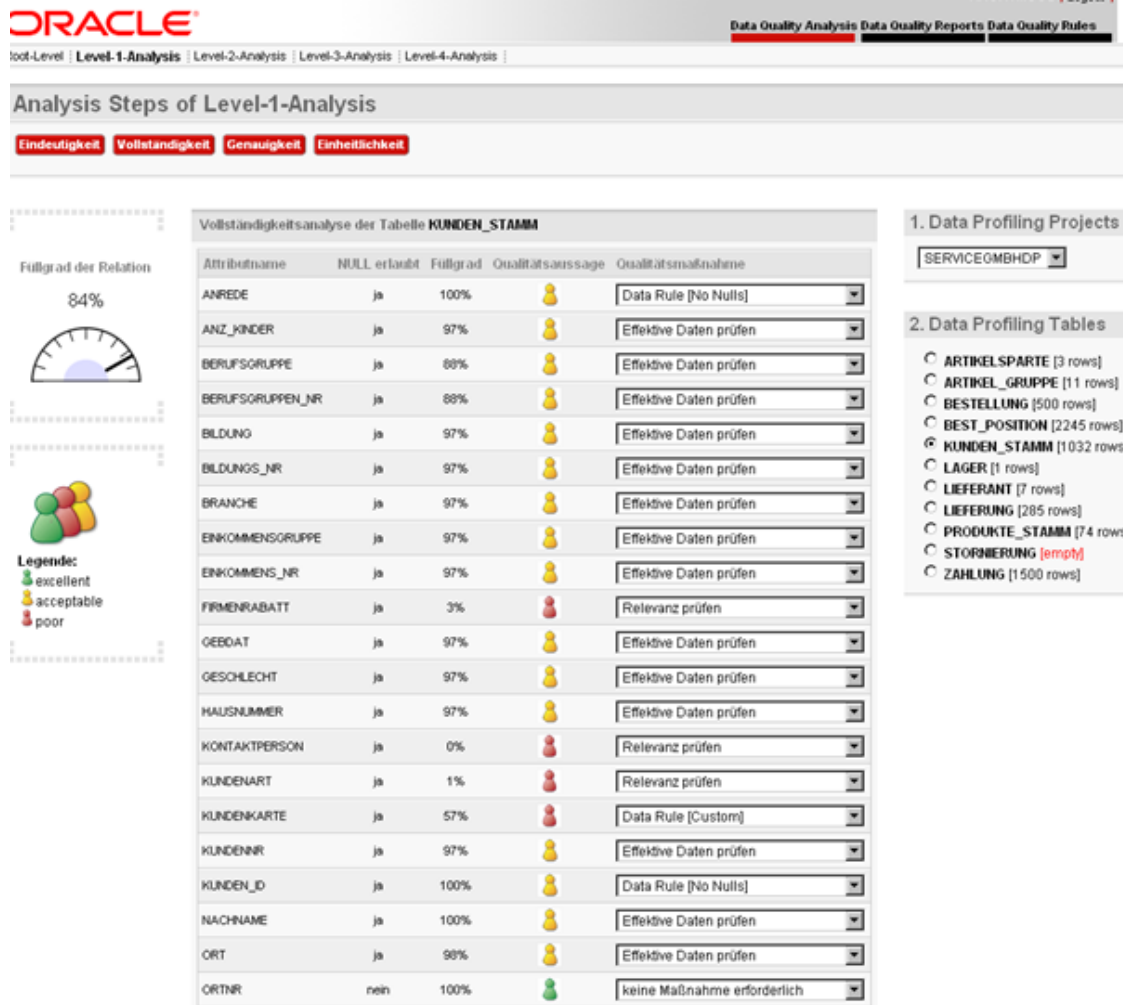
ORACLE

Data Quality Analysis Data Quality Reports Data Quality Rules

Root-Level | Level-1-Analysis | Level-2-Analysis | Level-3-Analysis | Level-4-Analysis

Analysis Steps of Level-1-Analysis

Eindeutigkeit Vollständigkeit Genauigkeit Einheitlichkeit

Füllgrad der Relation

84%

Legende:
excellent
acceptable
poor

Vollständigkeitsanalyse der Tabelle KUNDEN_STAMM

| Attributname | NULL erlaubt | Füllgrad | Qualitätsaussage | Qualitätsmaßnahme |
|---|---|---|---|---|
| ANREDE | ja | 100% | | Data Rule [No Nulls] |
| ANZ_KINDER | ja | 97% | | Effektive Daten prüfen |
| BERUFSGRUPPE | ja | 88% | | Effektive Daten prüfen |
| BERUFSGRUPPEN_NR | ja | 88% | | Effektive Daten prüfen |
| BILDUNG | ja | 97% | | Effektive Daten prüfen |
| BILDUNGS_NR | ja | 97% | | Effektive Daten prüfen |
| BRANCHE | ja | 97% | | Effektive Daten prüfen |
| EINKOMMENSGRUPPE | ja | 97% | | Effektive Daten prüfen |
| EINKOMMENS_NR | ja | 97% | | Effektive Daten prüfen |
| FIRMENRABATT | ja | 3% | | Relevanz prüfen |
| GEBDAT | ja | 97% | | Effektive Daten prüfen |
| GESCHLECHT | ja | 97% | | Effektive Daten prüfen |
| HAUSNUMMER | ja | 97% | | Effektive Daten prüfen |
| KONTAKTPERSON | ja | 0% | | Relevanz prüfen |
| KUNDENART | ja | 1% | | Relevanz prüfen |
| KUNDENKARTE | ja | 57% | | Data Rule [Custom] |
| KUNDENNR | ja | 97% | | Effektive Daten prüfen |
| KUNDEN_ID | ja | 100% | | Data Rule [No Nulls] |
| NACHNAME | ja | 100% | | Effektive Daten prüfen |
| ORT | ja | 98% | | Effektive Daten prüfen |
| ORTNR | nein | 100% | | keine Maßnahme erforderlich |

1. Data Profiling Projects

SERVICEGMBHDP

2. Data Profiling Tables

ARTIKELSPARTE [3 rows]
ARTIKEL_GRUPPE [11 rows]
BESTELLUNG [500 rows]
BEST_POSITION [2245 rows]
KUNDEN_STAMM [1032 rows
LAGER [1 rows]
LIEFERANT [7 rows]
LIEFERUNG [285 rows]
PRODUKTE_STAMM [74 rows
STORNIERUNG [empty]
ZAHLUNG [1500 rows]